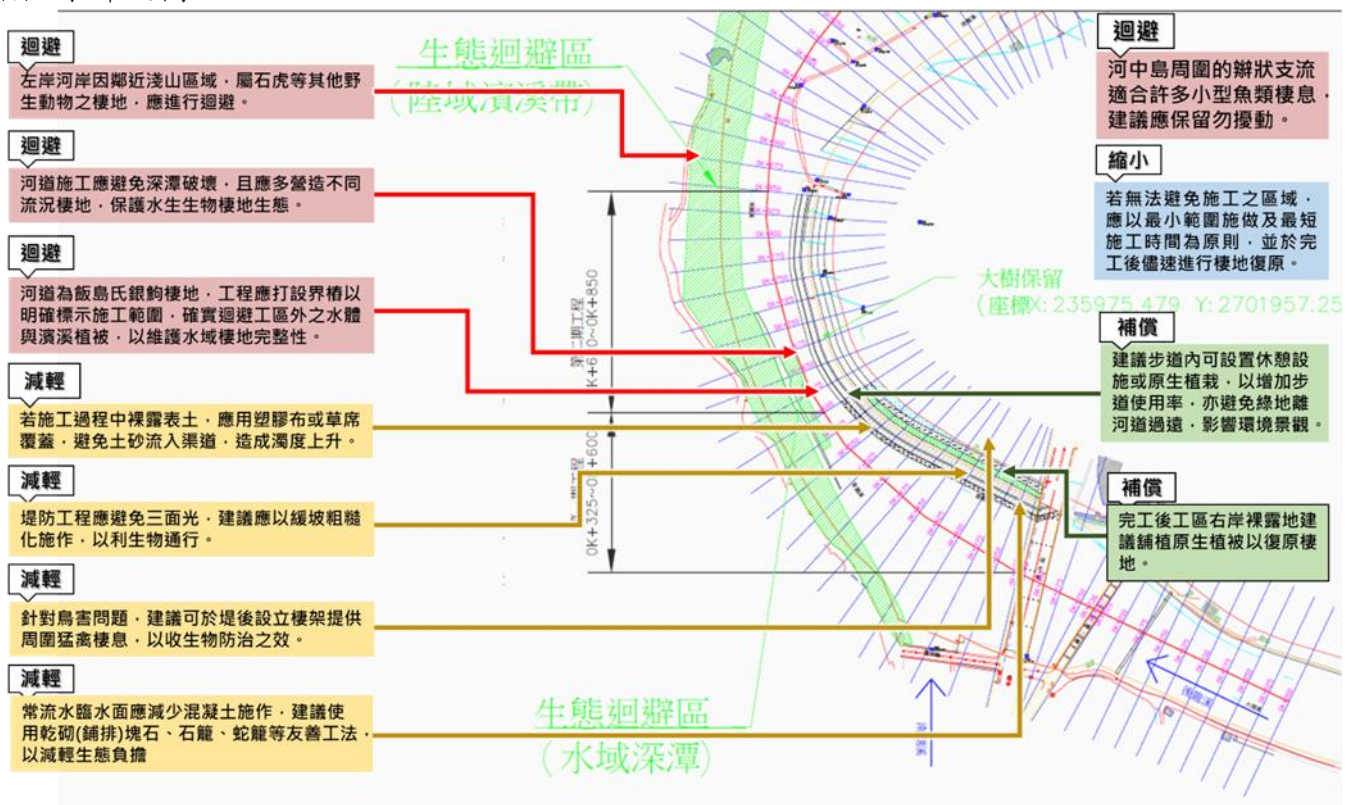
迴避
左岸河岸因鄰近淺山區域，屬石虎等其他野生動物之棲地，應進行迴避。

迴避
河道施工應避免深潭破壞，且應多營造不同流況棲地，保護水生生物棲地生態。

迴避
河道為飯島氏銀鮈棲地，工程應打設界樁以明確標示施工範圍，確實迴避工區外之水體與濱溪植被，以維護水域棲地完整性。

減輕
若施工過程中裸露表土，應用塑膠布或草席覆蓋，避免土砂流入渠道，造成濁度上升。

減輕
堤防工程應避免三面光，建議應以緩坡粗糙化施作，以利生物通行。

減輕
針對鳥害問題，建議可於堤後設立棲架提供周圍猛禽棲息，以收生物防治之效。

減輕
常流水臨水面應減少混凝土施作，建議使用乾砌(鋪排)塊石、石籠、蛇籠等友善工法，以減輕生態負擔

生態迴避區
(陸域濱溪帶)

第二期工程 K+600~0K+850

0K+325~0K+600

大樹保留
(座標X: 235975.479 Y: 2701957.25

生態迴避區
(水域深潭)

迴避
河中島周圍的辮狀支流適合許多小型魚類棲息，建議應保留勿擾動。

縮小
若無法避免施工之區域，應以最小範圍施做及最短施工時間為原則，並於完工後儘速進行棲地復原。

補償
建議步道內可設置休憩設施或原生植栽，以增加步道使用率，亦避免綠地離河道過遠，影響環境景觀。

補償
完工後工區右岸裸露地建議鋪植原生植被以復原棲地。